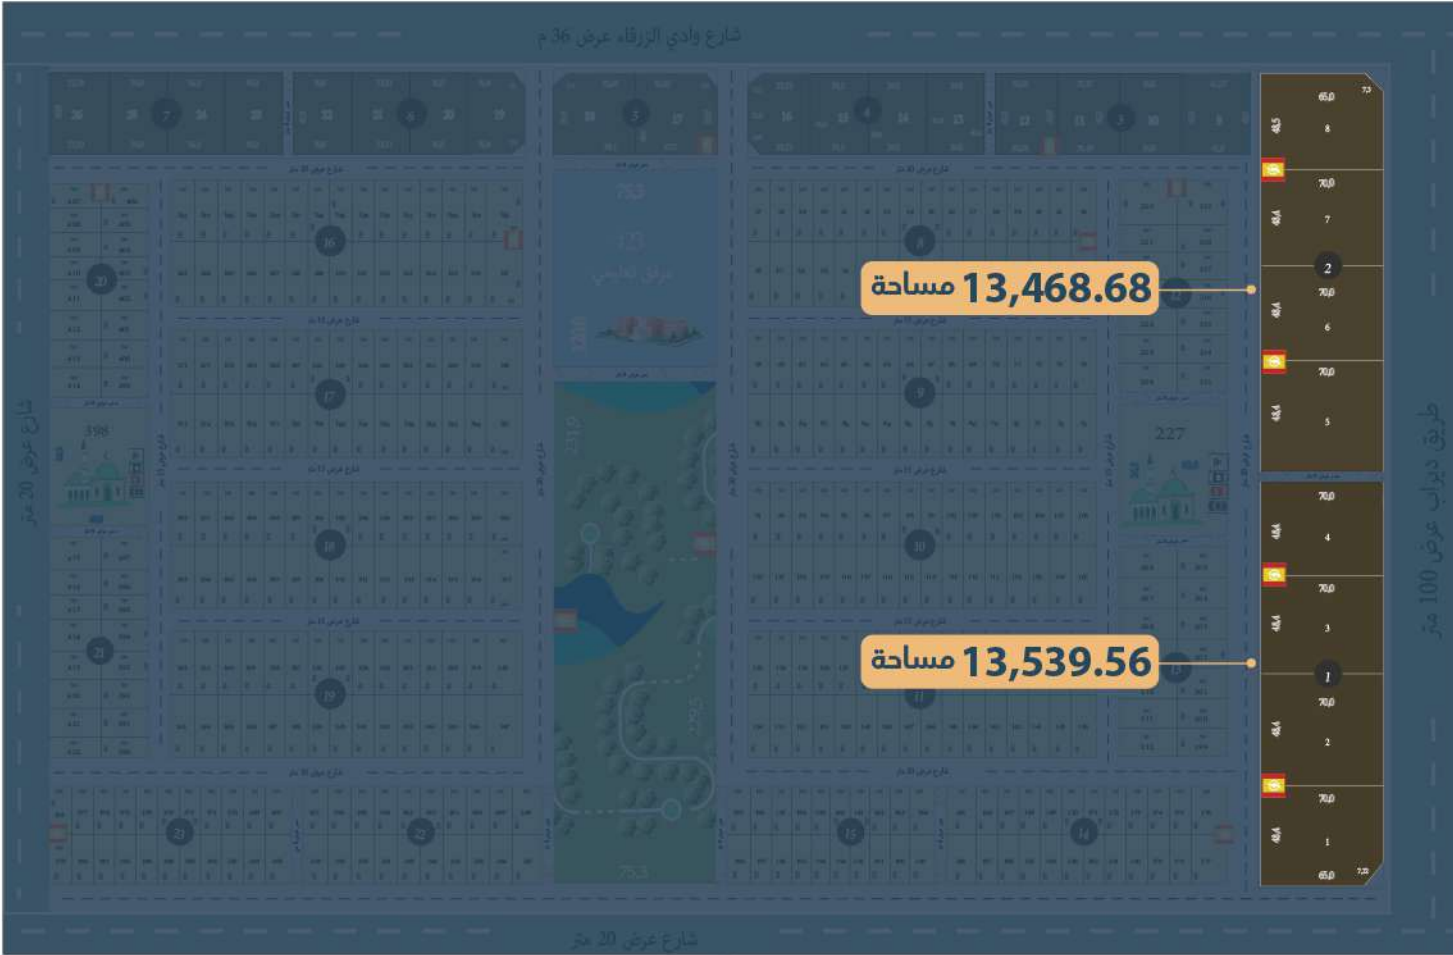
شارع وادي الزرقاء عرض 36 م

13,468.68 مساحة

13,539.56 مساحة

شارع عرض 20 متر

طريق ديراب عرض 100 متر

شارع عرض 20 متر

2

1

8

7

6

5

4

3

2

1

65.0

70.0

70.0

70.0

70.0

70.0

70.0

70.0

65.0

227

398

753